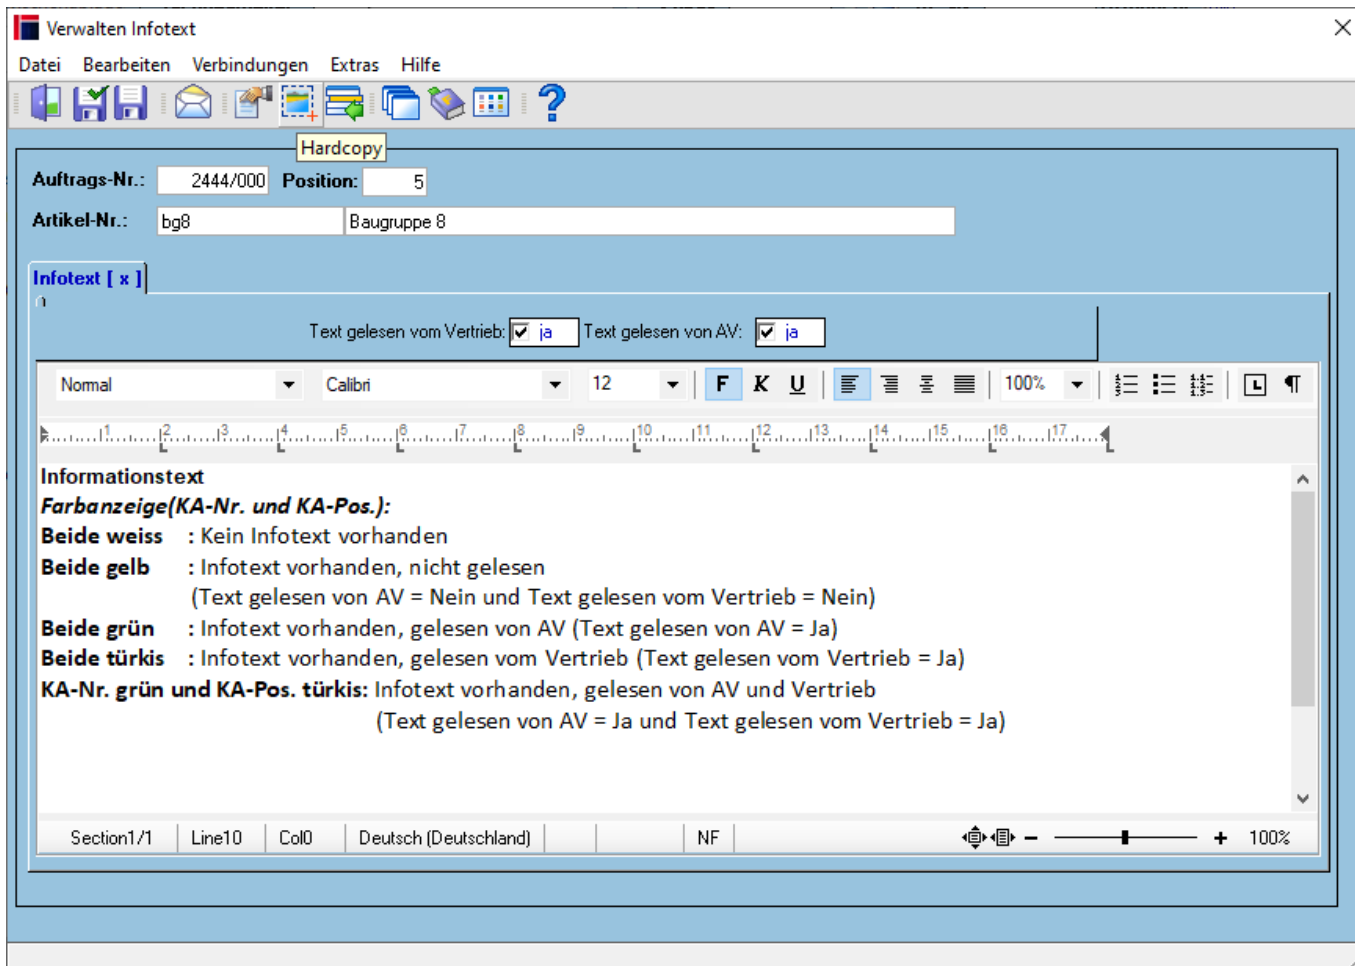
Verwalten Infotext

Datei Bearbeiten Verbindungen Extras Hilfe

Hardcopy

Auftrags-Nr.: 2444/000 Position: 5

Artikel-Nr.: bg8 Baugruppe 8

Infotext [ x ]

Text gelesen vom Vertrieb: ja Text gelesen von AV: ja

Normal Calibri 12 F K U 100%

1 2 3 4 5 6 7 8 9 10 11 12 13 14 15 16 17

Informationstext
Farbanzeige(KA-Nr. und KA-Pos.):
Beide weiss : Kein Infotext vorhanden
Beide gelb : Infotext vorhanden, nicht gelesen
(Text gelesen von AV = Nein und Text gelesen vom Vertrieb = Nein)
Beide grün : Infotext vorhanden, gelesen von AV (Text gelesen von AV = Ja)
Beide türkis : Infotext vorhanden, gelesen vom Vertrieb (Text gelesen vom Vertrieb = Ja)
KA-Nr. grün und KA-Pos. türkis: Infotext vorhanden, gelesen von AV und Vertrieb
(Text gelesen von AV = Ja und Text gelesen vom Vertrieb = Ja)

Section1/1 Line10 Col0 Deutsch (Deutschland) NF 100%